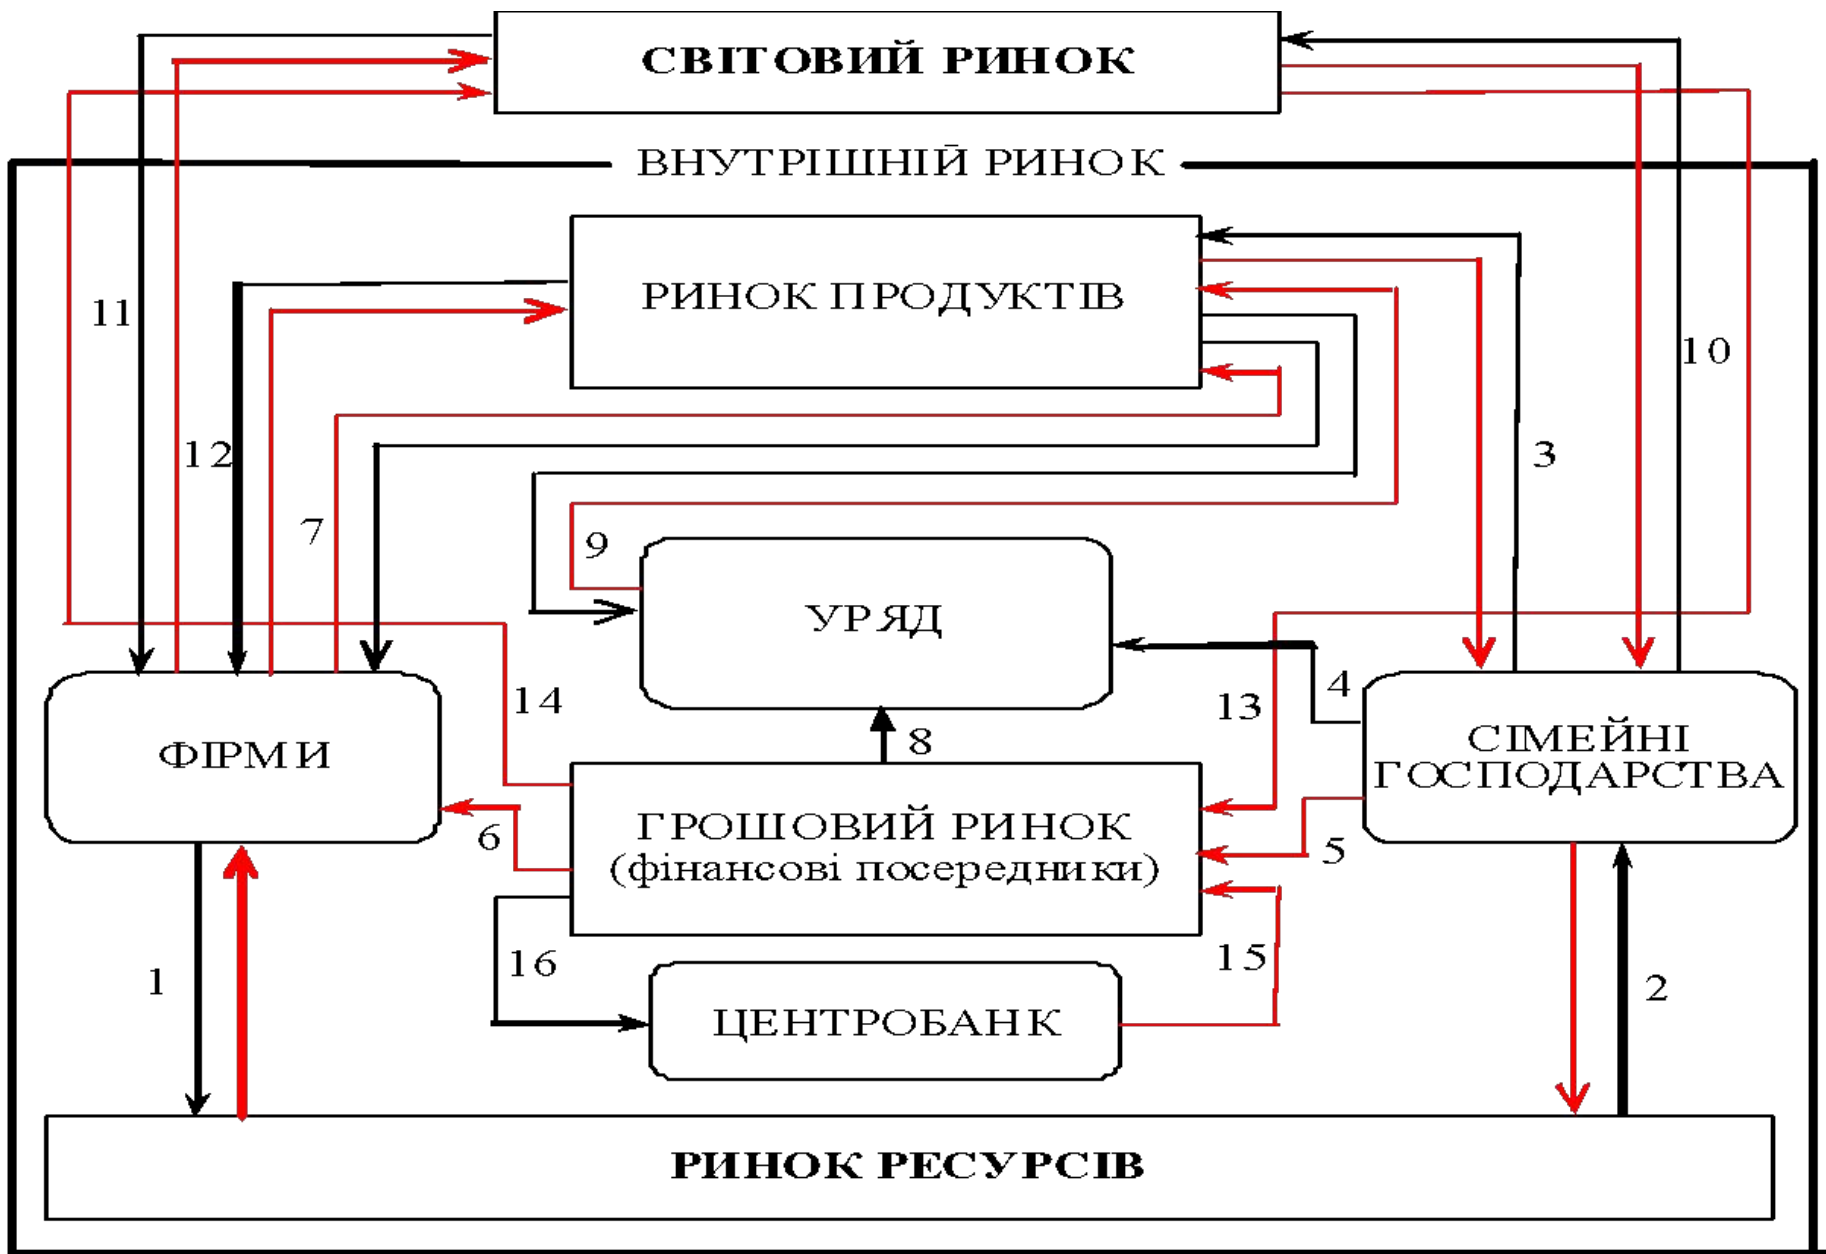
СВІТОВИЙ РИНОК

ВНУТРІШНІЙ РИНОК

РИНОК ПРОДУКТІВ

11

10

12

3

7

9

УРЯД

4

14

13

8

ФІРМИ

СІМЕЙНІ ГОСПОДАРСТВА

ГРОШОВИЙ РИНОК (фінансові посередники)

6

5

16

15

1

ЦЕНТРОБАНК

2

РИНОК РЕСУРСІВ